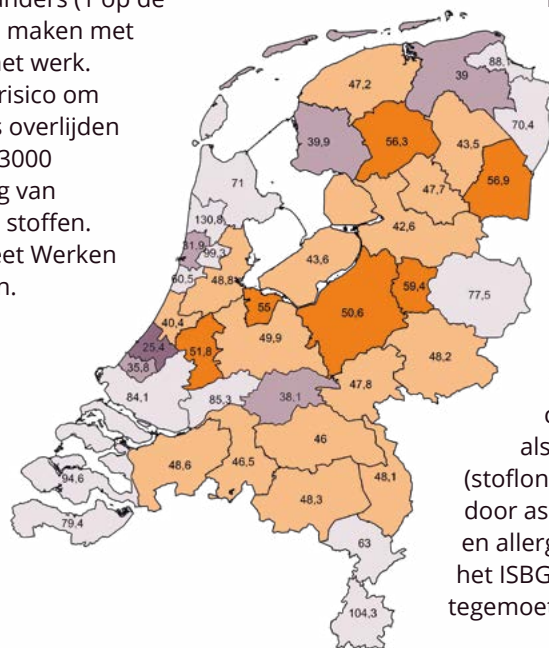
nders (1 op de
maken met
et werk.
risico om
s overlijden
3000
g van
stoffen.
eet Werken
n.

47,2
39
88,
70,4
39,9
56,3
43,5
56,9
47,7
71
42,6
130,8
81,9
99,3
43,6
60,5
48,8
59,4
77,5
55
50,6
40,4
49,9
25,4
51,8
48,2
35,8
47,8
84,1
85,3
38,1
46
48,6
46,5
48,1
48,3
94,6
79,4
63
104,3

c
als
(stoflon
door as
en allerg
het ISBG
tegemoet